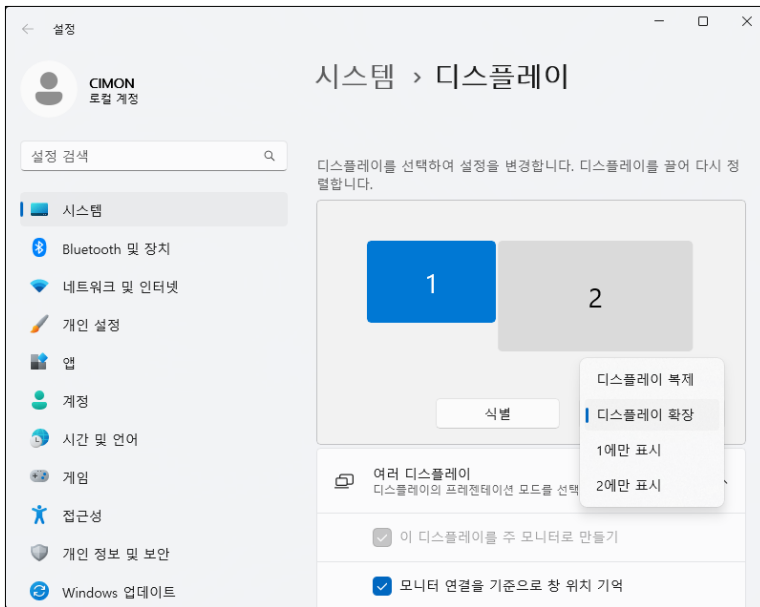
설정

CIMON
로컬 계정

설정 검색

시스템
Bluetooth 및 장치
네트워크 및 인터넷
개인 설정
앱
계정
시간 및 언어
게임
접근성
개인 정보 및 보안
Windows 업데이트

시스템 › 디스플레이

디스플레이를 선택하여 설정을 변경합니다. 디스플레이를 끌어 다시 정렬합니다.

1
2

식별

디스플레이 복제
디스플레이 확장
1에만 표시
2에만 표시

여러 디스플레이
디스플레이의 프레젠테이션 모드를 선택

이 디스플레이를 주 모니터로 만들기

모니터 연결을 기준으로 창 위치 기억